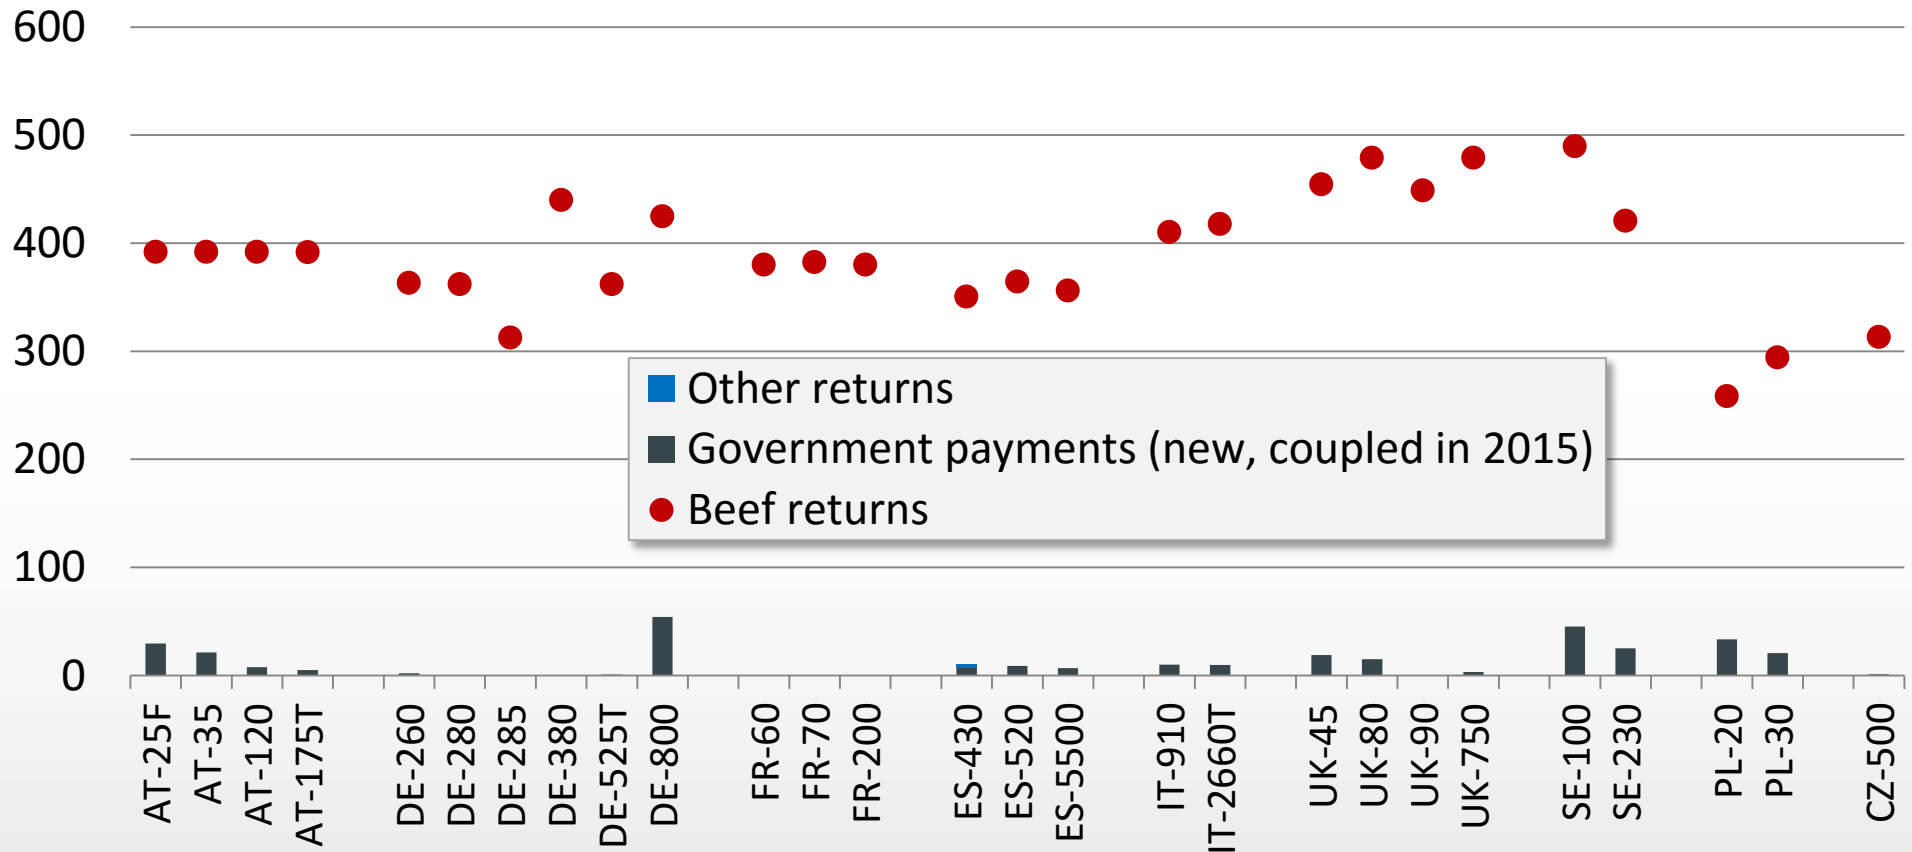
600
500
400
300
200
100
0

Other returns
Government payments (new, coupled in 2015)
Beef returns

AT-25F
AT-35
AT-120
AT-175T
DE-260
DE-280
DE-285
DE-380
DE-525T
DE-800
FR-60
FR-70
FR-200
ES-430
ES-520
ES-5500
IT-910
IT-2660T
UK-45
UK-80
UK-90
UK-750
SE-100
SE-230
PL-20
PL-30
CZ-500